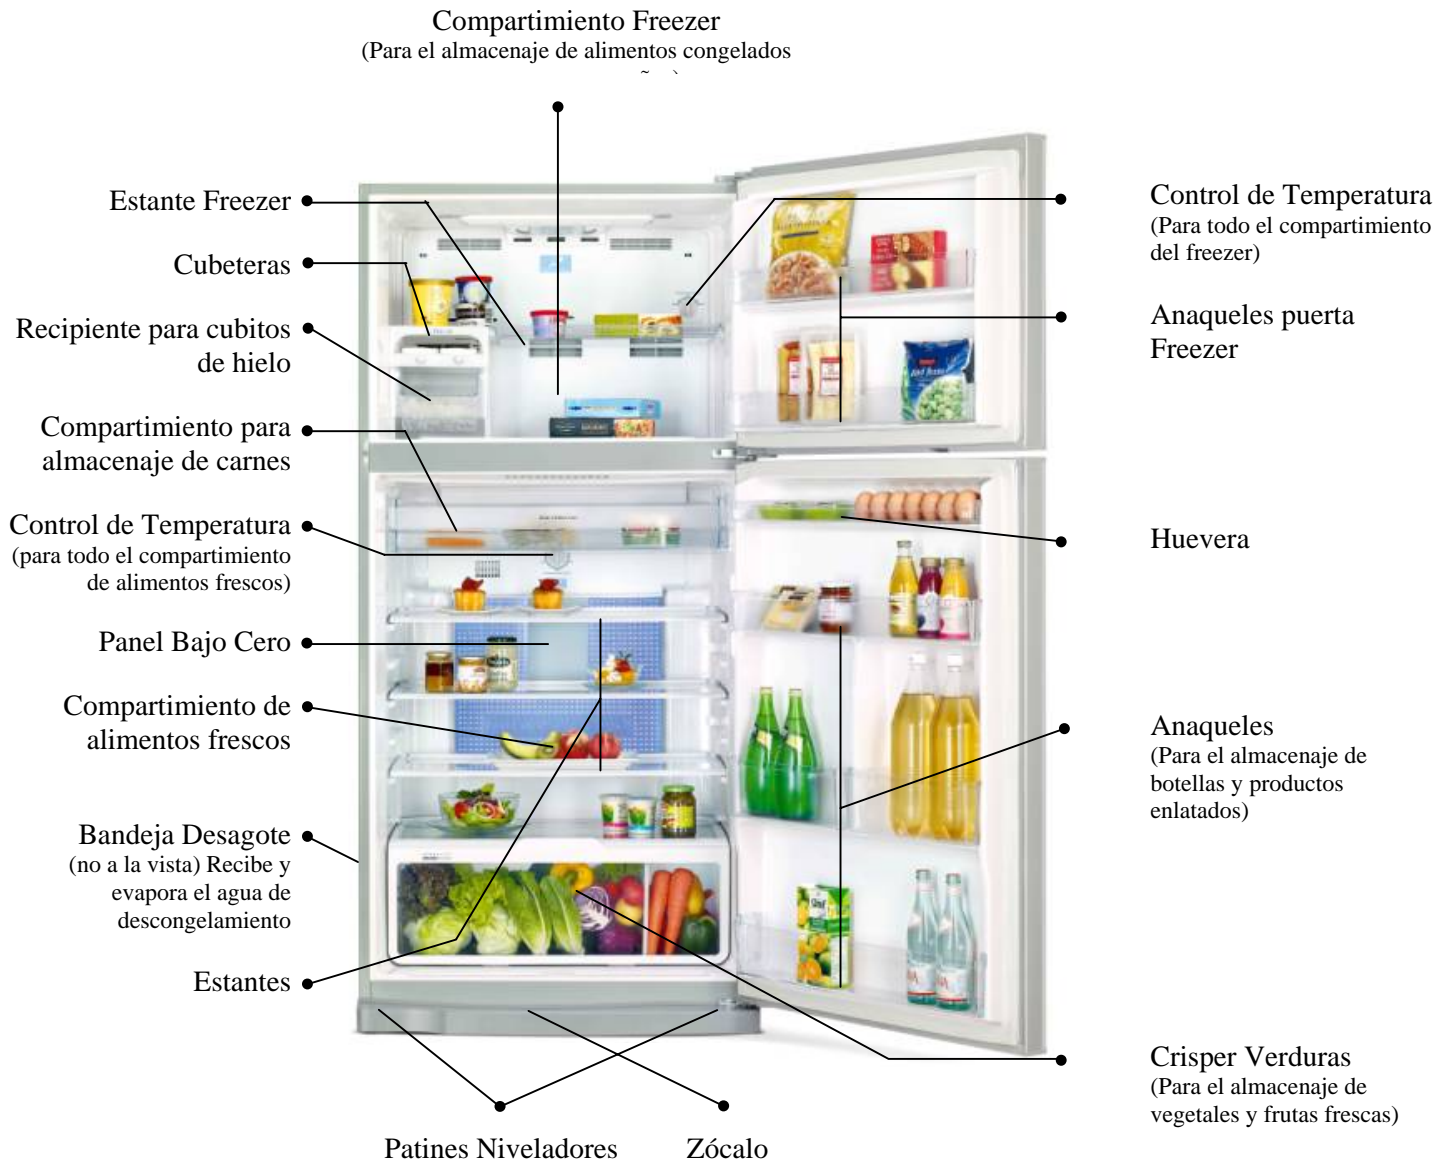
Compartimiento Freezer
(Para el almacenaje de alimentos congelados
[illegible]

Estante Freezer

Cubeteras

Recipiente para cubitos de hielo

Compartimiento para almacenaje de carnes

Control de Temperatura
(para todo el compartimiento de alimentos frescos)

Panel Bajo Cero

Compartimiento de alimentos frescos

Bandeja Desagote
(no a la vista) Recibe y evapora el agua de descongelamiento

Estantes

Control de Temperatura
(Para todo el compartimiento del freezer)

Anaqueles puerta Freezer

Huevera

Anaqueles
(Para el almacenaje de botellas y productos enlatados)

Crisper Verduras
(Para el almacenaje de vegetales y frutas frescas)

Patines Niveladores

Zócalo